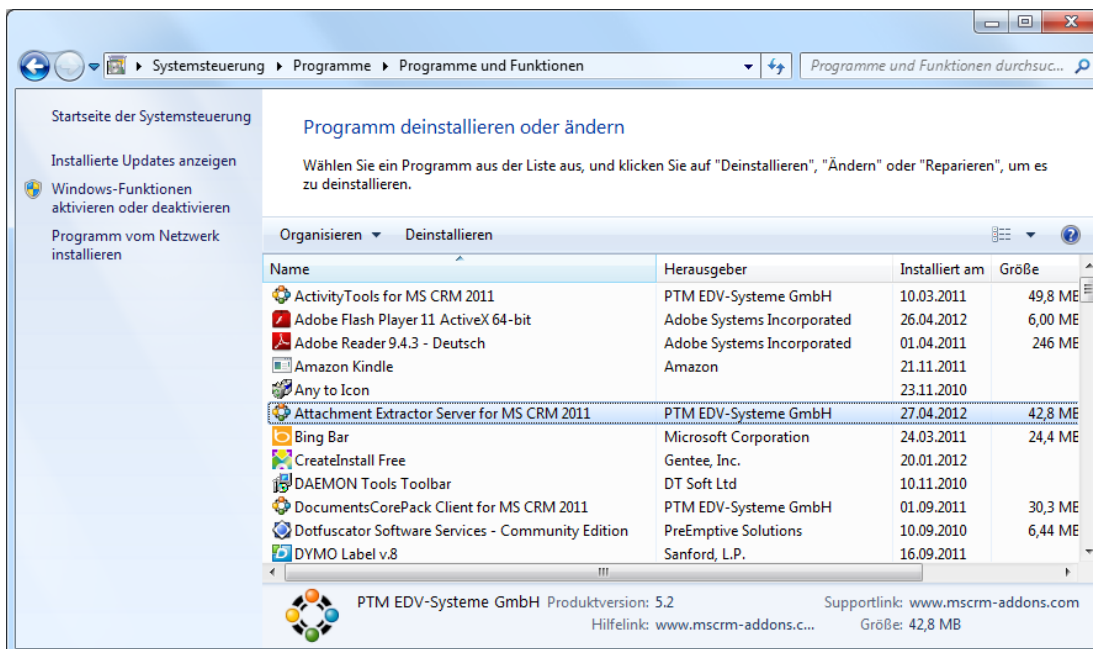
Systemsteuerung ▸ Programme ▸ Programme und Funktionen

Programme und Funktionen durchsuc...

Startseite der Systemsteuerung

Installierte Updates anzeigen

Windows-Funktionen aktivieren oder deaktivieren

Programm vom Netzwerk installieren

Programm deinstallieren oder ändern

Wählen Sie ein Programm aus der Liste aus, und klicken Sie auf "Deinstallieren", "Ändern" oder "Reparieren", um es zu deinstallieren.

Organisieren ▾ Deinstallieren

| Name | Herausgeber | Installiert am | Größe |
|---|---|---|---|
| ActivityTools for MS CRM 2011 | PTM EDV-Systeme GmbH | 10.03.2011 | 49,8 MB |
| Adobe Flash Player 11 ActiveX 64-bit | Adobe Systems Incorporated | 26.04.2012 | 6,00 MB |
| Adobe Reader 9.4.3 - Deutsch | Adobe Systems Incorporated | 01.04.2011 | 246 MB |
| Amazon Kindle | Amazon | 21.11.2011 | |
| Any to Icon | | 23.11.2010 | |
| Attachment Extractor Server for MS CRM 2011 | PTM EDV-Systeme GmbH | 27.04.2012 | 42,8 MB |
| Bing Bar | Microsoft Corporation | 24.03.2011 | 24,4 MB |
| CreateInstall Free | Gentee, Inc. | 20.01.2012 | |
| DAEMON Tools Toolbar | DT Soft Ltd | 10.11.2010 | |
| DocumentsCorePack Client for MS CRM 2011 | PTM EDV-Systeme GmbH | 01.09.2011 | 30,3 MB |
| Dotfuscator Software Services - Community Edition | PreEmptive Solutions | 10.09.2010 | 6,44 MB |
| DYMO Label v.8 | Sanford, L.P. | 16.09.2011 | |

PTM EDV-Systeme GmbH Produktversion: 5.2 Supportlink: www.mscrm-addons.com
Hilfelink: www.mscrm-addons.c... Größe: 42,8 MB